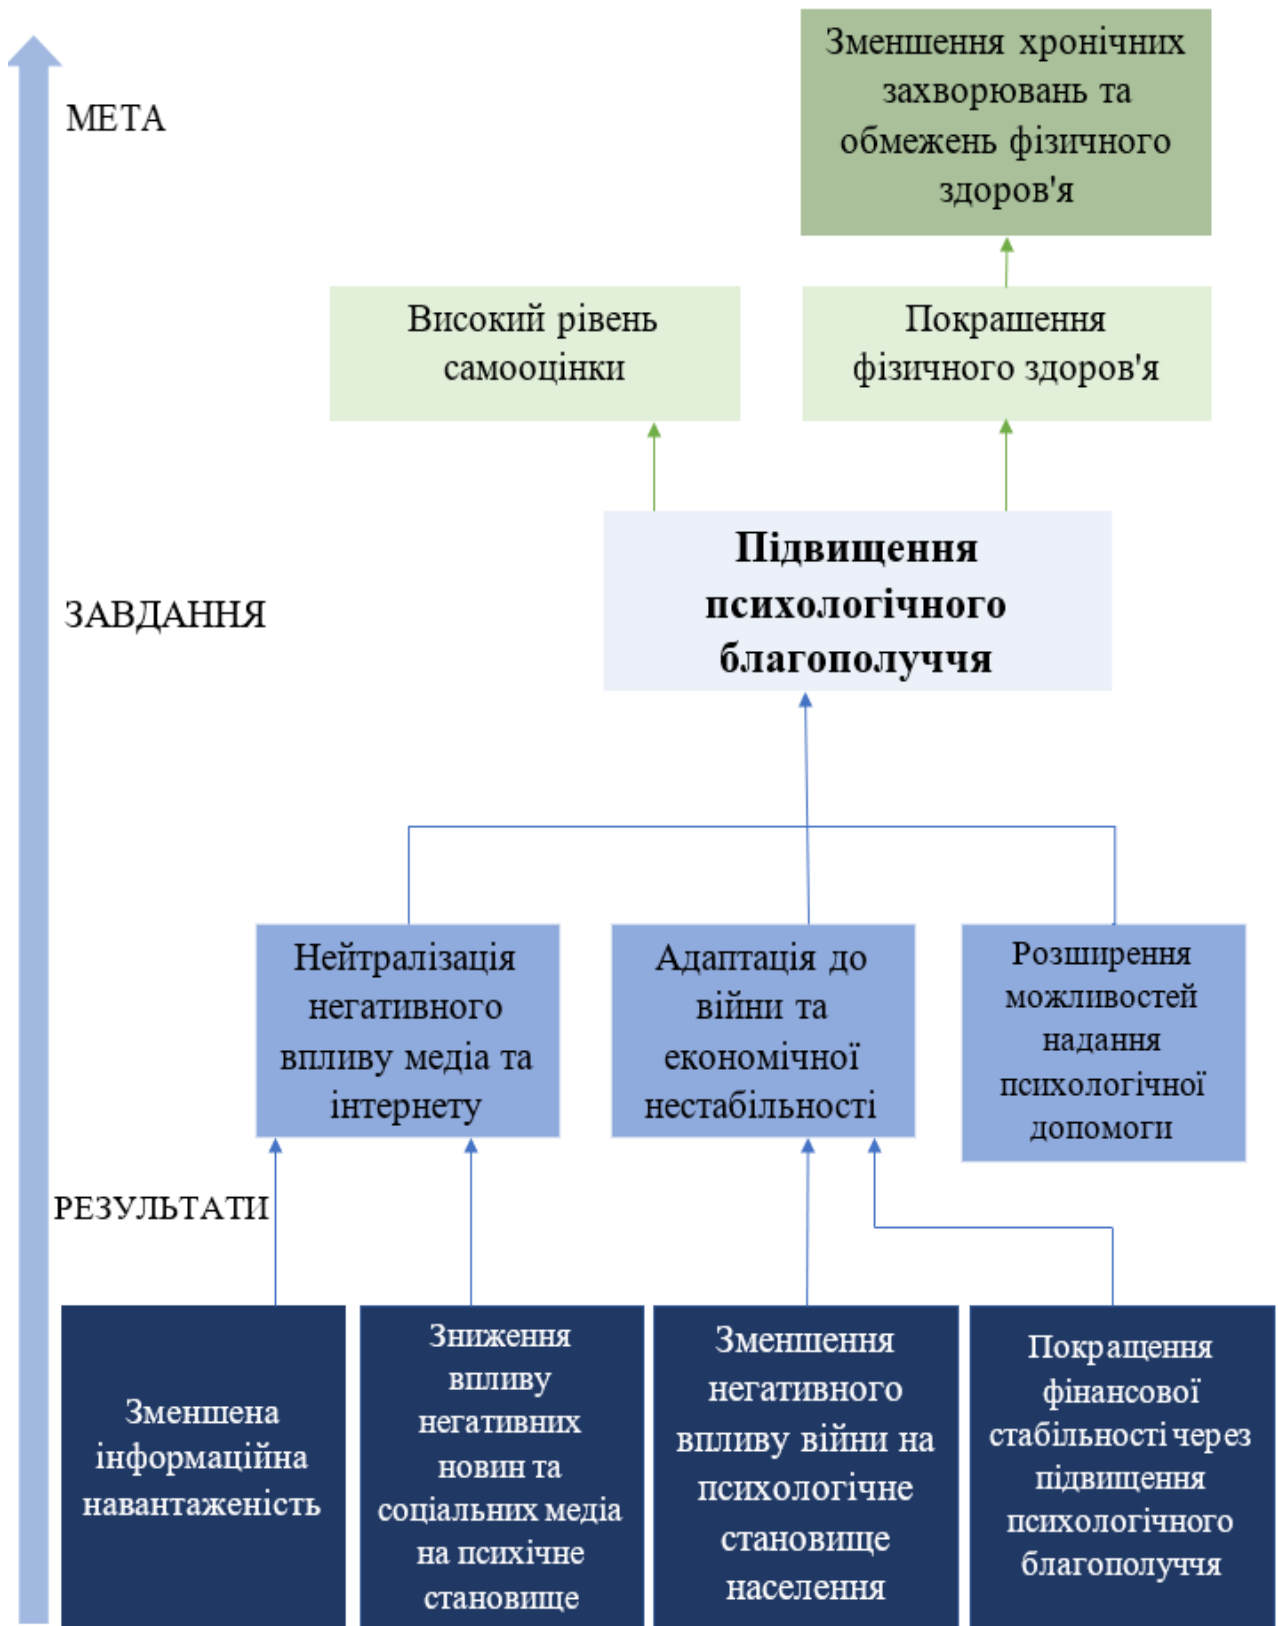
МЕТА

Зменшення хронічних захворювань та обмежень фізичного здоров'я

Високий рівень самооцінки

Покрашення фізичного здоров'я

ЗАВДАННЯ

Підвищення психологічного благополуччя

Нейтралізація негативного впливу медіа та інтернету

Адаптація до війни та економічної нестабільності

Розширення можливостей надання психологічної допомоги

РЕЗУЛЬТАТИ

Зменшена інформаційна навантаженість

Зниження впливу негативних новин та соціальних медіа на психічне становище

Зменшення негативного впливу війни на психологічне становище населення

Покращення фінансової стабільності через підвищення психологічного благополуччя